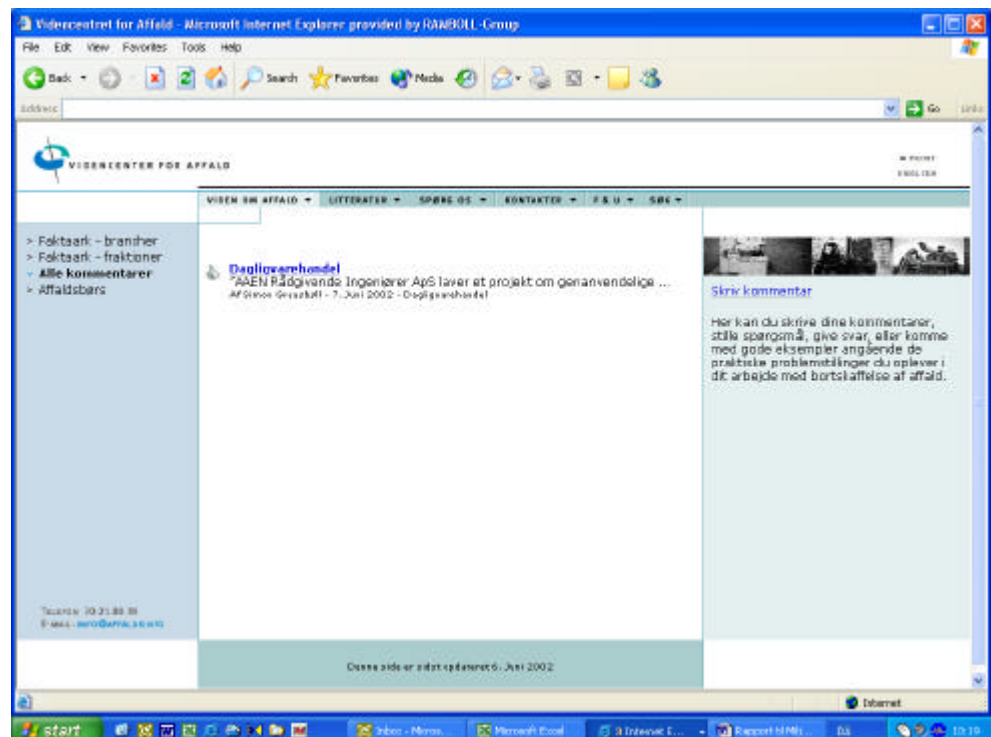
Videncentret for Affald - Microsoft Internet Explorer provided by RAMBOLL-Group

File Edit View Favorites Tools Help

Back Search Favorites Media

Address Go Links

VIDENCENTER FOR AFFALD

PRINT
ENGLISH

VIDEN OM AFFALD ▾ LITTERATUR ▾ SPØRG OS ▾ KONTAKTER ▾ F & U ▾ SØG ▾

> Faktaark - brancher
> Faktaark - fraktioner
> **Alle kommentarer**
> Affaldsbørs

Dagligvarehandel
"AAEN Rådgivende Ingeniører ApS laver et projekt om genanvendelige ...
Af Simon Gruszkoff - 7. Juni 2002 - Dagligvarehandel

Skriv kommentar

Her kan du skrive dine kommentarer, stille spørgsmål, give svar, eller komme med gode eksempler angående de praktiske problemstillinger du oplever i dit arbejde med bortskaffelse af affald.

TELEFON 70 21 80 35
E-MAIL - INFO@AFFALD.DK

Denne side er sidst opdateret 6. Juni 2002

Internet

start Inbox - Micros... Microsoft Excel 3 Internet E... Rapport til Mil... DA 10:19